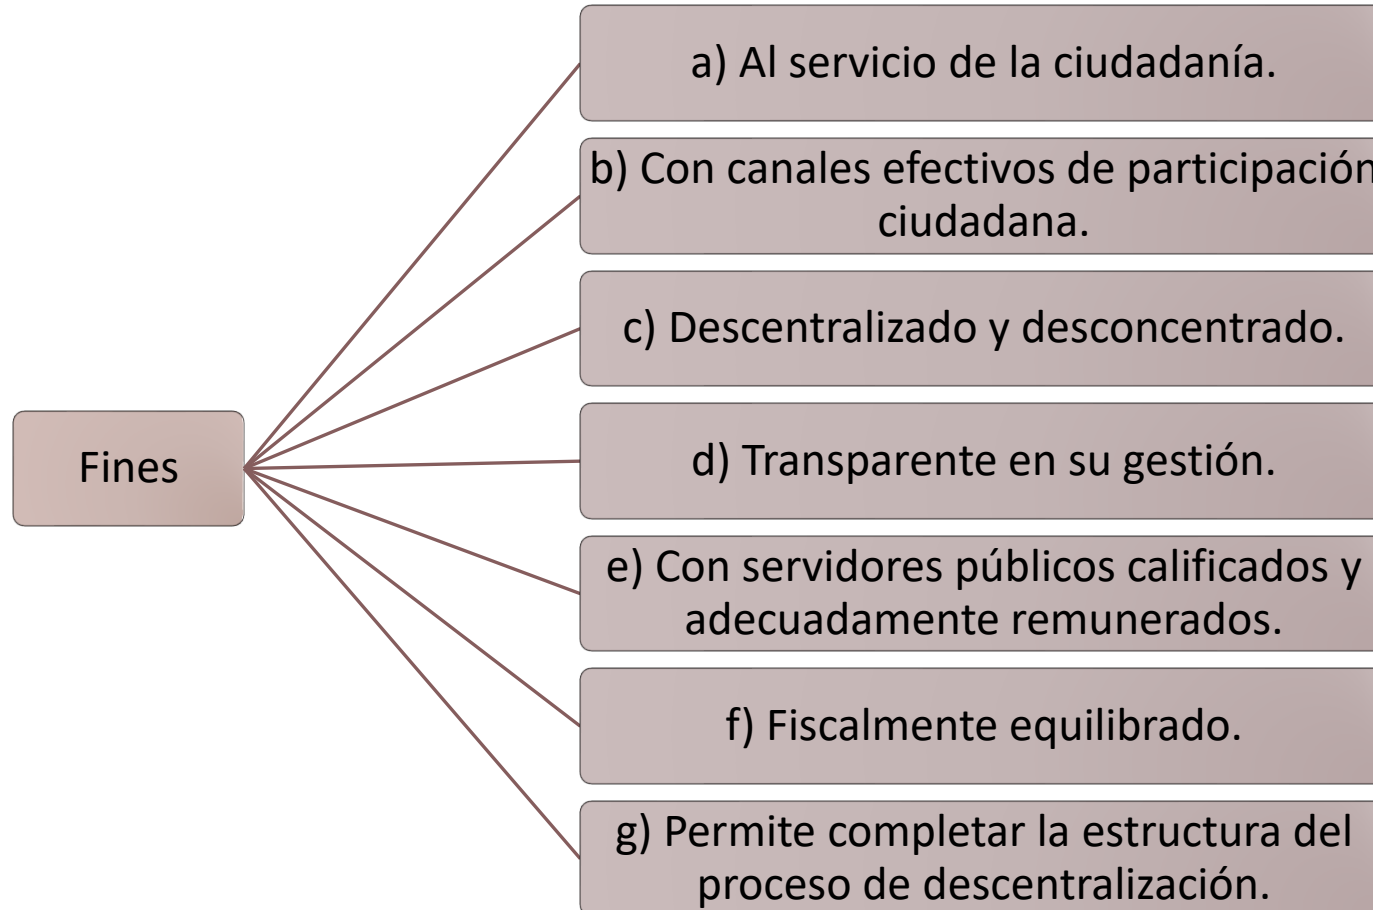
Fines

a) Al servicio de la ciudadanía.

b) Con canales efectivos de participación ciudadana.

c) Descentralizado y desconcentrado.

d) Transparente en su gestión.

e) Con servidores públicos calificados y adecuadamente remunerados.

f) Fiscalmente equilibrado.

g) Permite completar la estructura del proceso de descentralización.